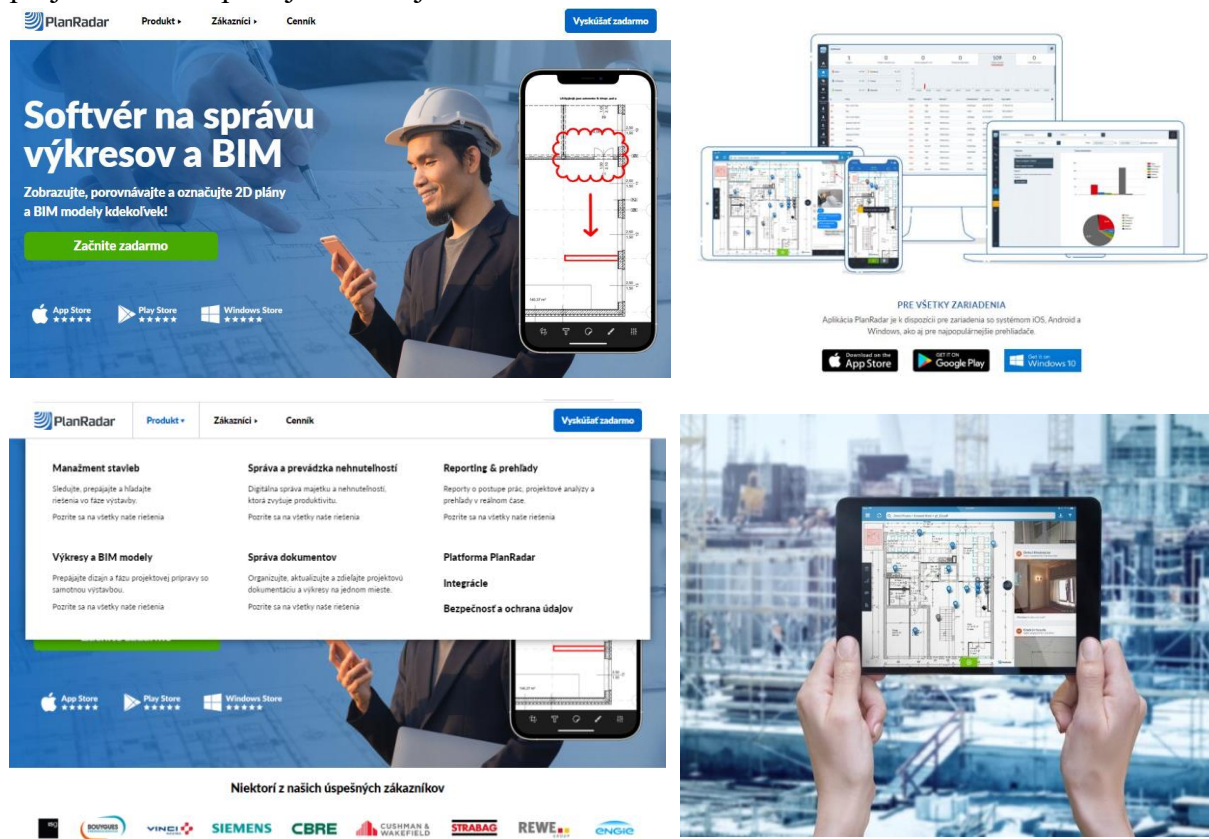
PlanRadar Produkt ▸ Zákazníci ▸ Cenník Vyskúšať zadarmo

Softvér na správu výkresov a BIM

Zobrazujte, porovnávajte a označujte 2D plány a BIM modely kdekoľvek!

Začnite zadarmo

App Store ★★★★★ Play Store ★★★★★ Windows Store ★★★★★

PRE VŠETKY ZARIADENIA

Aplikácia PlanRadar je k dispozícii pre zariadenia so systémom iOS, Android a Windows, ako aj pre najpopulárnejšie prehliadače.

Download on the App Store GET IT ON Google Play Get it on Windows 10

PlanRadar Produkt ▾ Zákazníci ▸ Cenník Vyskúšať zadarmo

Manažment stavieb
Sledujte, prepájajte a hľadajte riešenia vo fáze výstavby.
Pozrite sa na všetky naše riešenia

Správa a prevádzka nehnuteľností
Digitálna správa majetku a nehnuteľností, ktorá zvyšuje produktivitu.
Pozrite sa na všetky naše riešenia

Reporting & prehľady
Reporty o postupe prác, projektové analýzy a prehľady v reálnom čase.
Pozrite sa na všetky naše riešenia

Výkresy a BIM modely
Prepájajte dizajn a fázu projektovej prípravy so samotnou výstavbou.
Pozrite sa na všetky naše riešenia

Správa dokumentov
Organizujte, aktualizujte a zdieľajte projektovú dokumentáciu a výkresy na jednom mieste.
Pozrite sa na všetky naše riešenia

Platforma PlanRadar
Integrácie
Bezpečnosť a ochrana údajov

App Store ★★★★★ Play Store ★★★★★ Windows Store ★★★★★

Niektorí z našich úspešných zákazníkov

BOUYGUES VINCI SIEMENS CBRE CUSHMAN & WAKEFIELD STRABAG REWE GROUP ENGIE